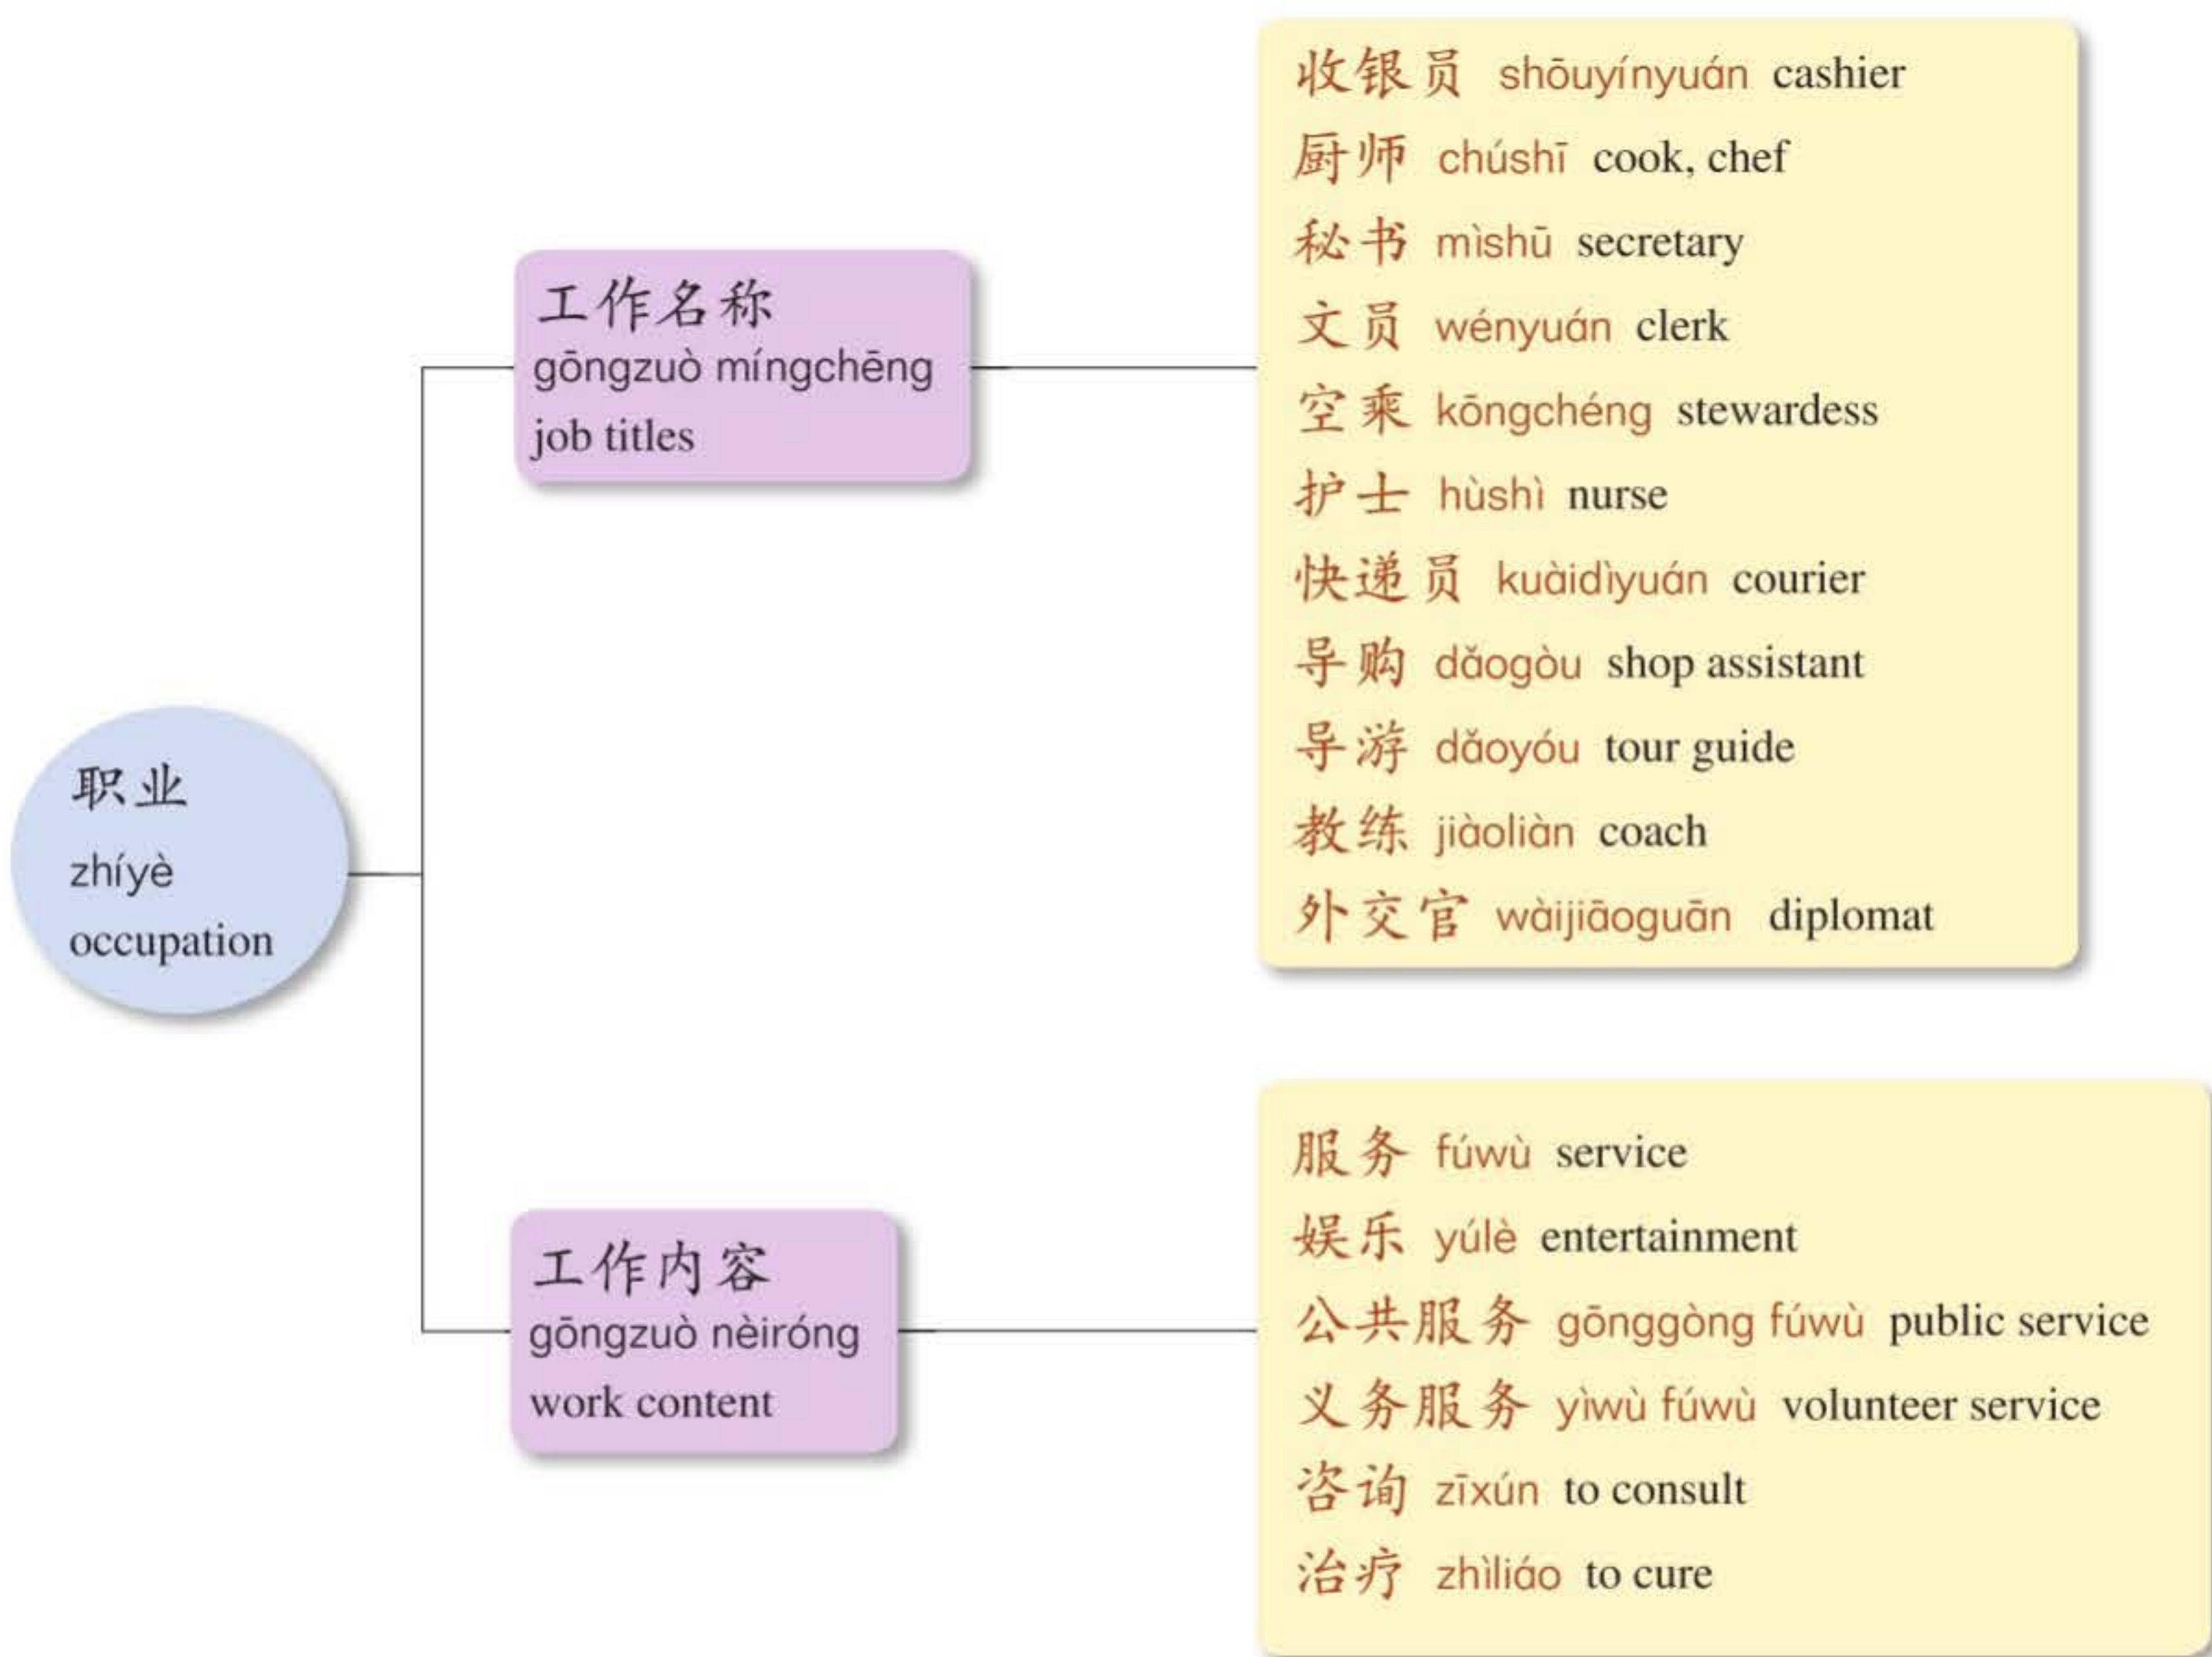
职业
zhíyè
occupation

工作名称
gōngzuò míngchēng
job titles

收银员 shōuyínyuán cashier
厨师 chúshī cook, chef
秘书 mìshū secretary
文员 wényuán clerk
空乘 kōngchéng stewardess
护士 hùshì nurse
快递员 kuàidìyuán courier
导购 dǎogòu shop assistant
导游 dǎoyóu tour guide
教练 jiàoliàn coach
外交官 wàijiāoguān diplomat

工作内容
gōngzuò nèiróng
work content

服务 fúwù service
娱乐 yúlè entertainment
公共服务 gōnggòng fúwù public service
义务服务 yìwù fúwù volunteer service
咨询 zīxún to consult
治疗 zhìliáo to cure